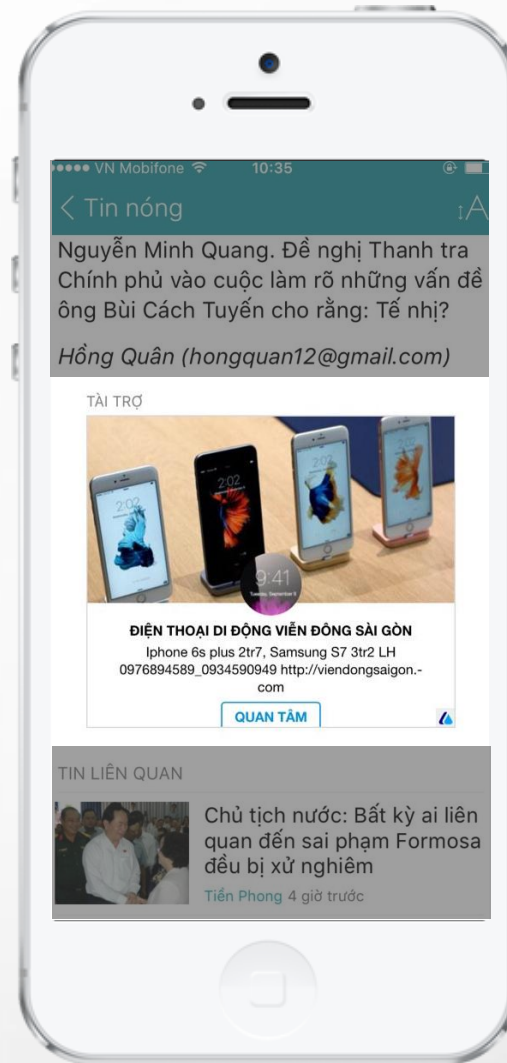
●●●●● VN Mobifone 10:35

< Tin nóng

Nguyễn Minh Quang. Đề nghị Thanh tra Chính phủ vào cuộc làm rõ những vấn đề ông Bùi Cách Tuyến cho rằng: Tế nhị?

Hồng Quân (hongquan12@gmail.com)

TÀI TRỢ

2:02

2:02

2:02

9:41

ĐIỆN THOẠI DI ĐỘNG VIỄN ĐÔNG SÀI GÒN

Iphone 6s plus 2tr7, Samsung S7 3tr2 LH 0976894589_0934590949 http://viendongsaigon.com

QUAN TÂM

TIN LIÊN QUAN

Chủ tịch nước: Bất kỳ ai liên quan đến sai phạm Formosa đều bị xử nghiêm

Tiền Phong 4 giờ trước